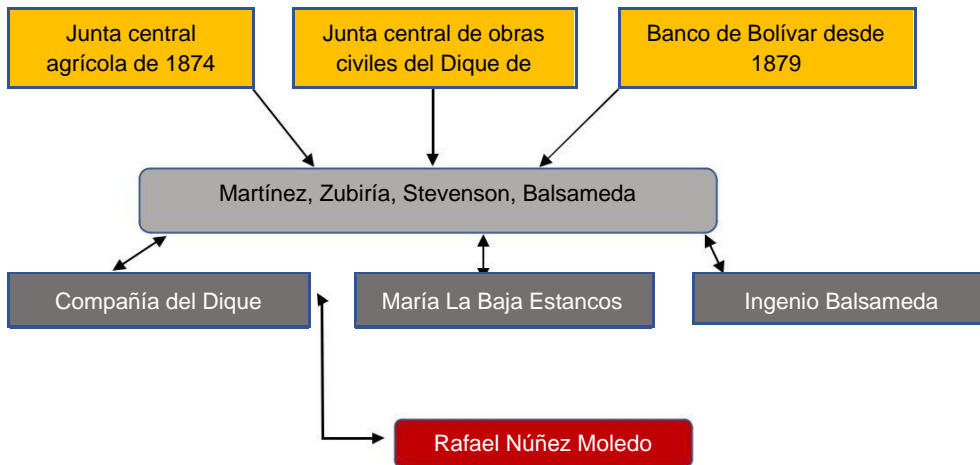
Junta central agrícola de 1874

Junta central de obras civiles del Dique de

Banco de Bolívar desde 1879

Martínez, Zubiría, Stevenson, Balsameda

Compañía del Dique

María La Baja Estancos

Ingenio Balsameda

Rafael Núñez Moledo